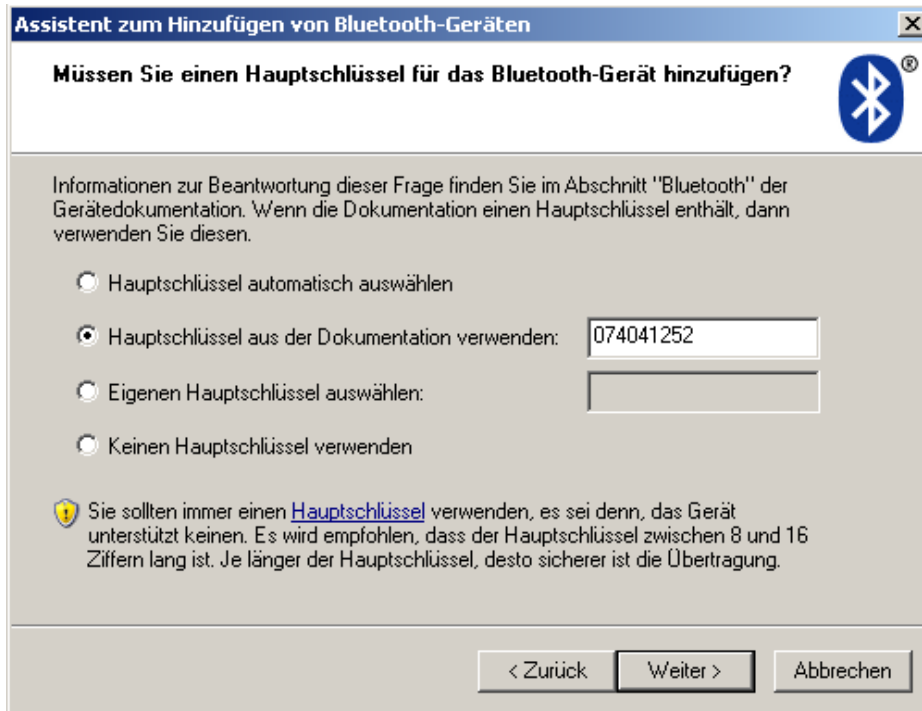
Assistent zum Hinzufügen von Bluetooth-Geräten

Müssen Sie einen Hauptschlüssel für das Bluetooth-Gerät hinzufügen?

®

Informationen zur Beantwortung dieser Frage finden Sie im Abschnitt "Bluetooth" der Gerätedokumentation. Wenn die Dokumentation einen Hauptschlüssel enthält, dann verwenden Sie diesen.

Hauptschlüssel automatisch auswählen

Hauptschlüssel aus der Dokumentation verwenden: 074041252

Eigenen Hauptschlüssel auswählen:

Keinen Hauptschlüssel verwenden

Sie sollten immer einen Hauptschlüssel verwenden, es sei denn, das Gerät unterstützt keinen. Es wird empfohlen, dass der Hauptschlüssel zwischen 8 und 16 Ziffern lang ist. Je länger der Hauptschlüssel, desto sicherer ist die Übertragung.

< Zurück Weiter > Abbrechen